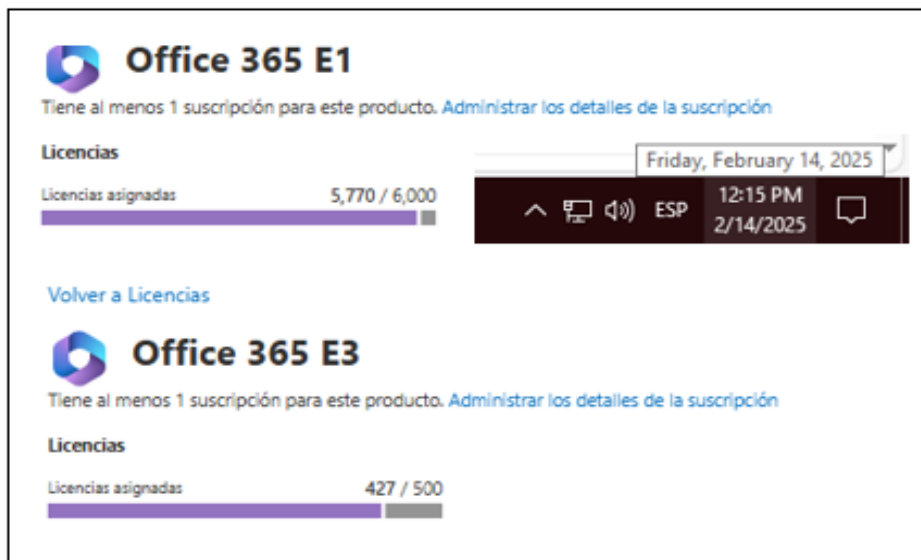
Office 365 E1

Tiene al menos 1 suscripción para este producto. Administrar los detalles de la suscripción

Licencias

Licencias asignadas 5,770 / 6,000

Friday, February 14, 2025

ESP 12:15 PM 2/14/2025

Volver a Licencias

Office 365 E3

Tiene al menos 1 suscripción para este producto. Administrar los detalles de la suscripción

Licencias

Licencias asignadas 427 / 500